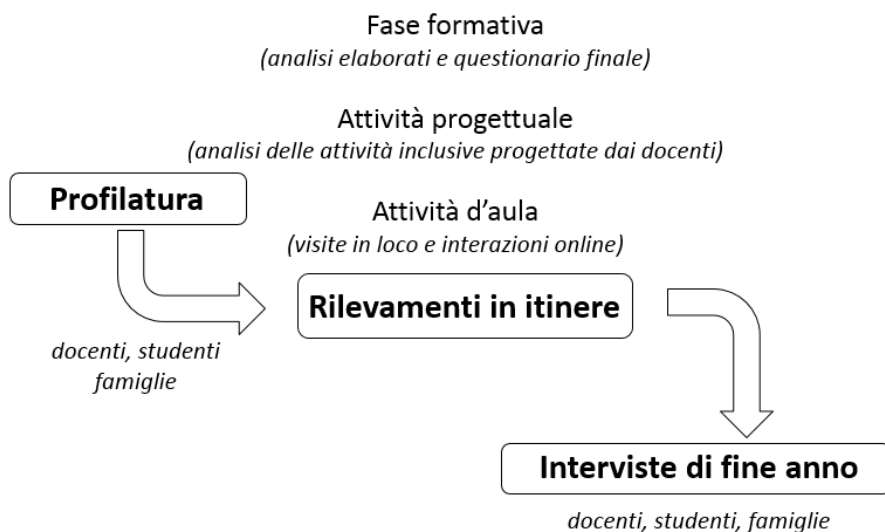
Fase formativa
(analisi elaborati e questionario finale)

Attività progettuale
(analisi delle attività inclusive progettate dai docenti)

Profilatura

Attività d'aula
(visite in loco e interazioni online)

Rilevamenti in itinere

docenti, studenti
famiglie

Interviste di fine anno

docenti, studenti, famiglie